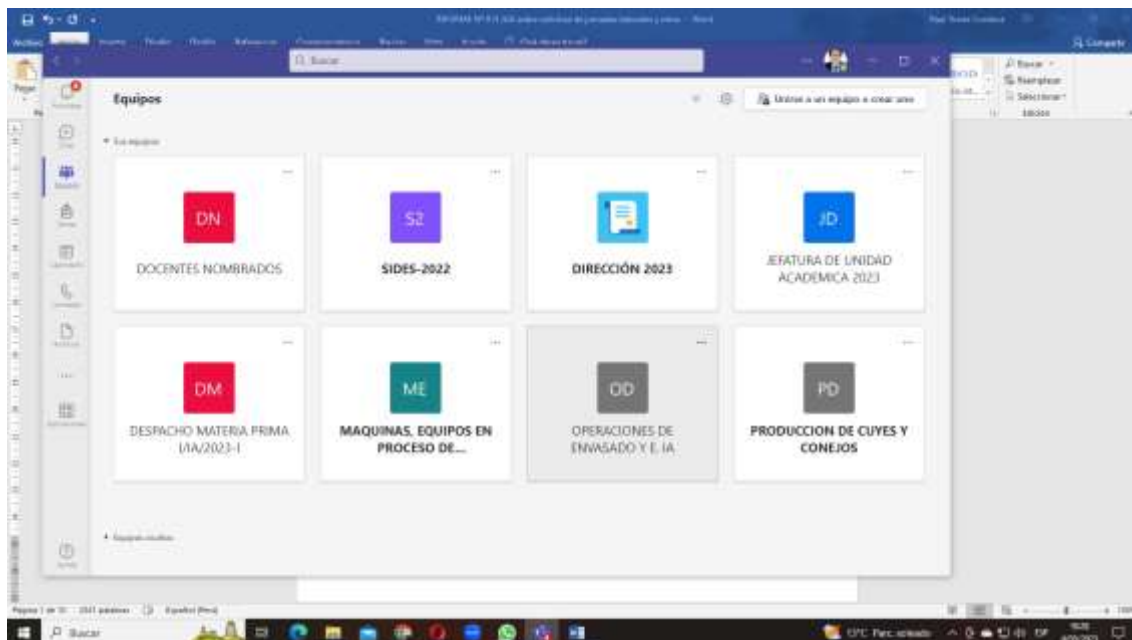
Archivo

Q Buscar

Equipos

Unirse a un equipo o crear uno

• Sus equipos

DN

DOCENTES NOMBRADOS

S2

SIDES-2022

DIRECCIÓN 2023

JD

JEFATURA DE UNIDAD ACADEMICA 2023

DM

DESPACHO MATERIA PRIMA I/IA/2023-I

ME

MAQUINAS, EQUIPOS EN PROCESO DE...

OD

OPERACIONES DE ENVASADO Y E. IA

PD

PRODUCCION DE CUYES Y CONEJOS

• Equipos ocultos

Buscar

Reemplazar

Seleccionar

Edición

Compartir

Español (Perú)

Buscar